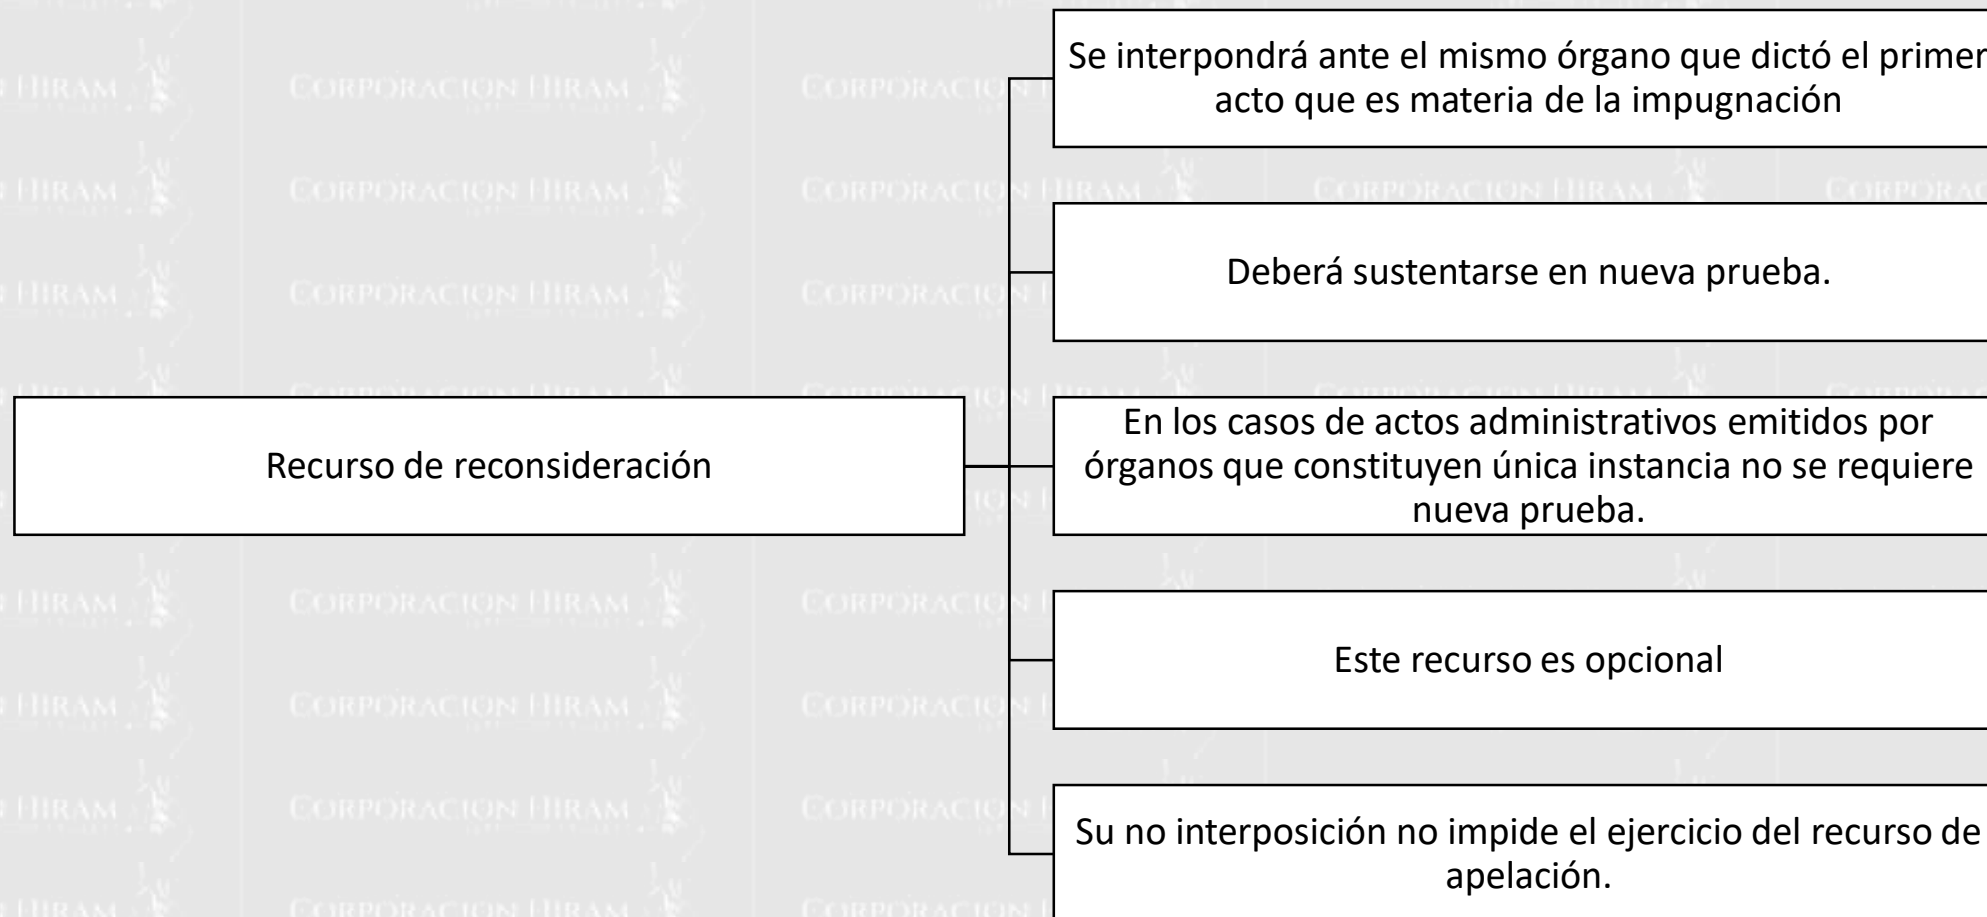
Recurso de reconsideración

Se interpondrá ante el mismo órgano que dictó el primer acto que es materia de la impugnación

Deberá sustentarse en nueva prueba.

En los casos de actos administrativos emitidos por órganos que constituyen única instancia no se requiere nueva prueba.

Este recurso es opcional

Su no interposición no impide el ejercicio del recurso de apelación.